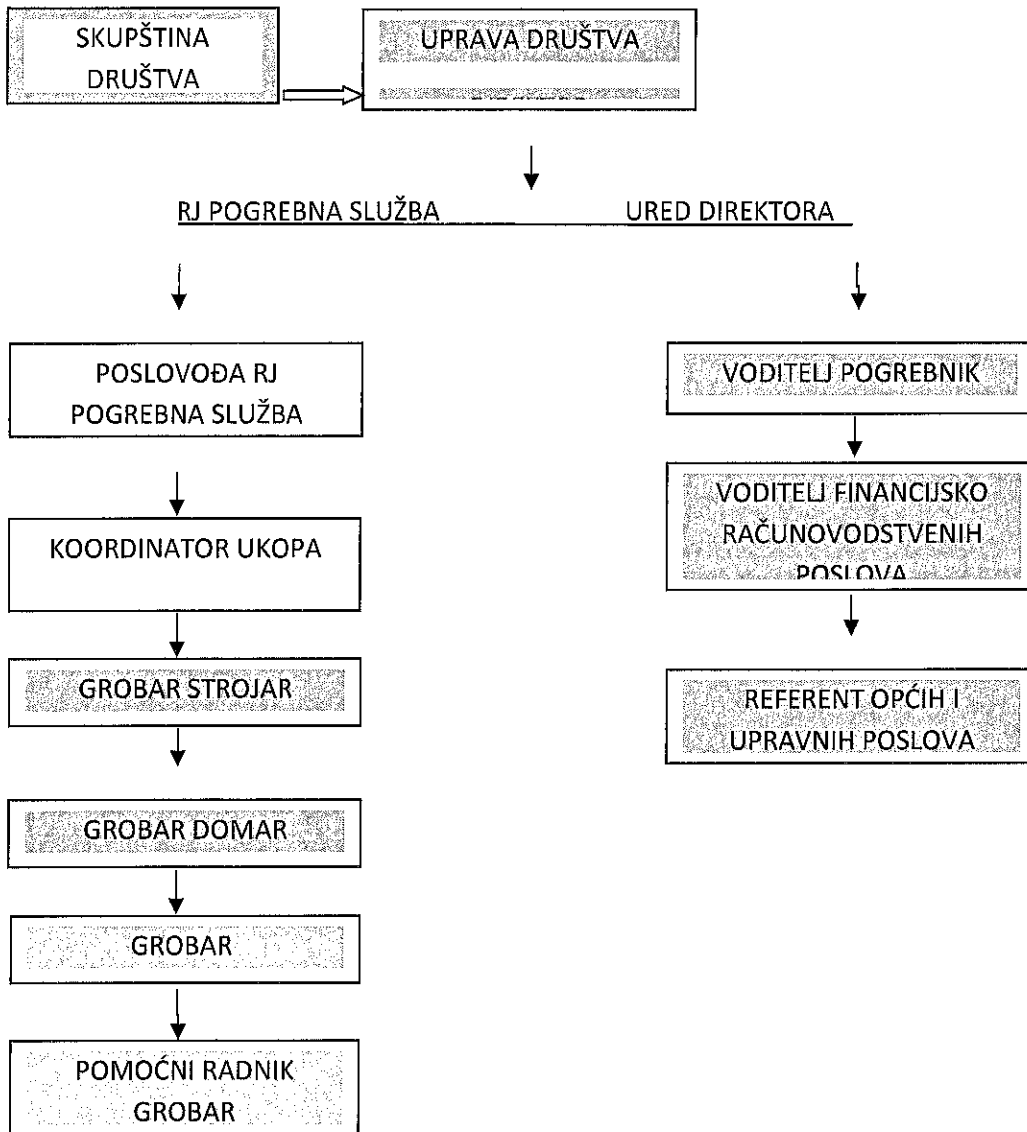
SKUPŠTINA DRUŠTVA

UPRAVA DRUŠTVA

RJ POGREBNA SLUŽBA

URED DIREKTORA

POSLOVOĐA RJ POGREBNA SLUŽBA

KOORDINATOR UKOPA

GROBAR STROJAR

GROBAR DOMAR

GROBAR

POMOĆNI RADNIK GROBAR

VODITELJ POGREBNIK

VODITELJ FINANCIJSKO RAČUNOVODSTVENIH POSLOVA

REFERENT OPĆIH I UPRAVNIH POSLOVA